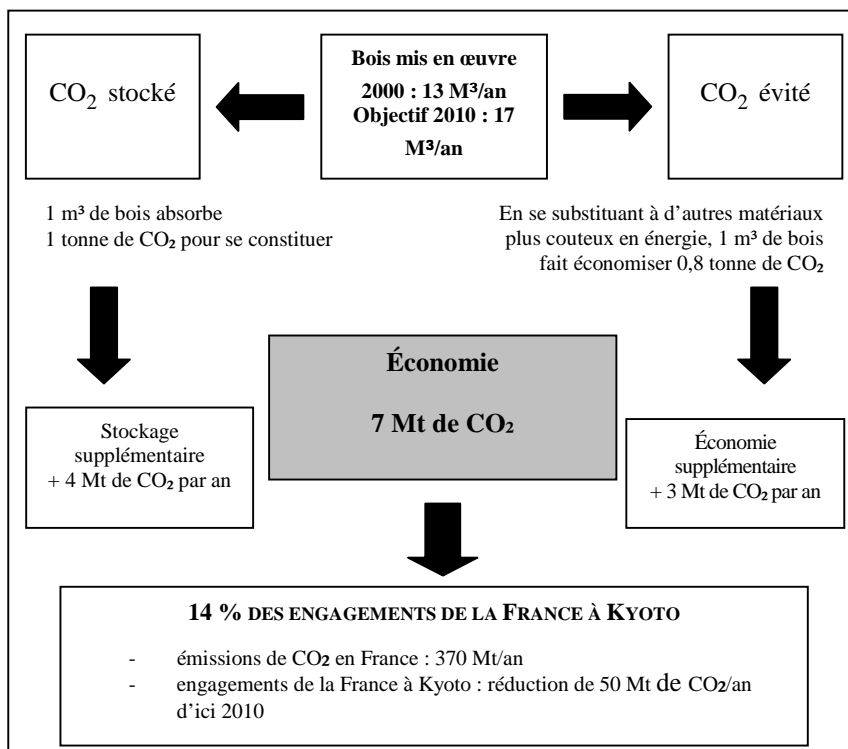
$CO_2$ stocké

**Bois mis en œuvre**
**2000 : 13 M³/an**
**Objectif 2010 : 17 M³/an**

$CO_2$ évité

1 m³ de bois absorbe 1 tonne de $CO_2$ pour se constituer

En se substituant à d'autres matériaux plus couteux en énergie, 1 m³ de bois fait économiser 0,8 tonne de $CO_2$

Stockage supplémentaire + 4 Mt de $CO_2$ par an

**Économie**

**7 Mt de $CO_2$**

Économie supplémentaire + 3 Mt de $CO_2$ par an

**14 % DES ENGAGEMENTS DE LA FRANCE À KYOTO**

- émissions de $CO_2$ en France : 370 Mt/an
- engagements de la France à Kyoto : réduction de 50 Mt de $CO_2$/an d'ici 2010